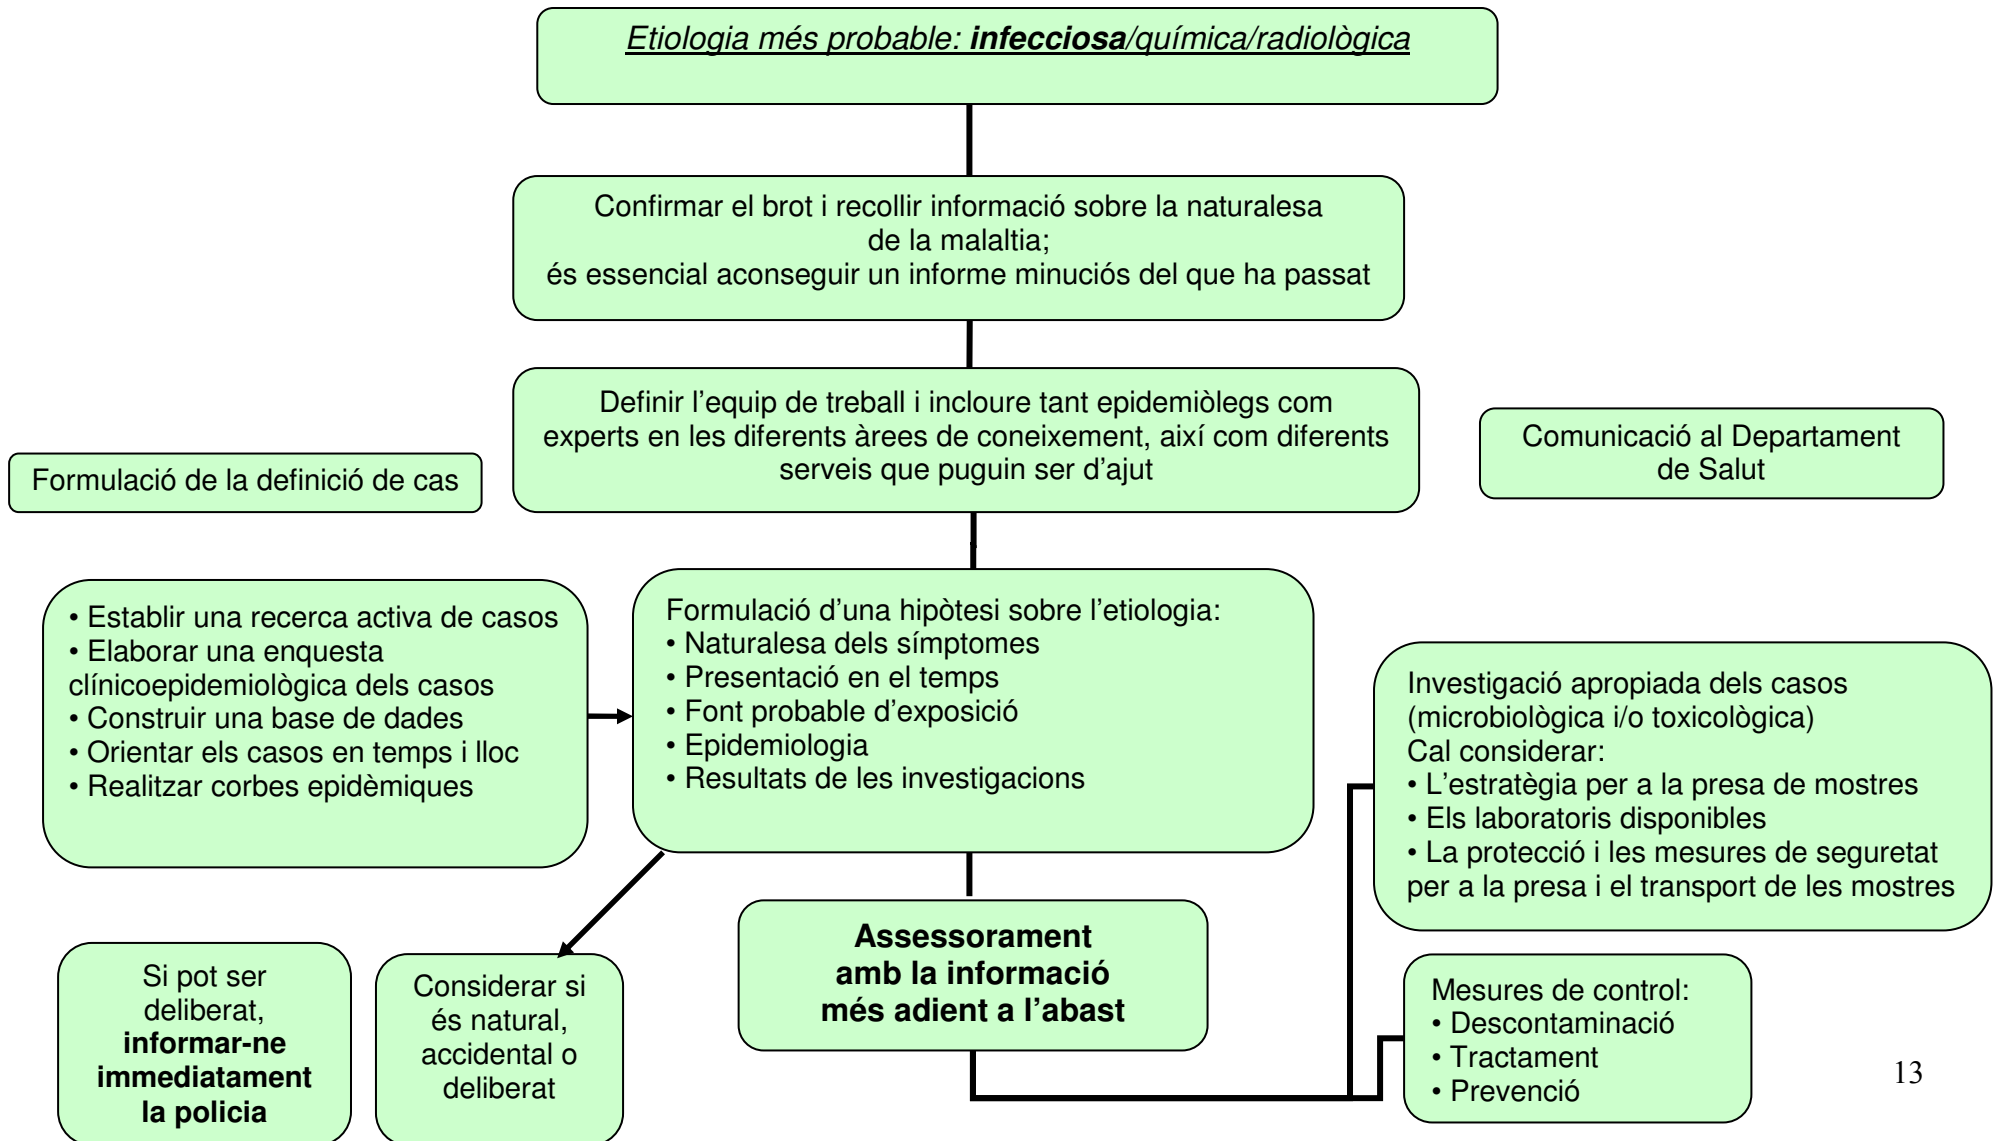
Etiologia més probable: **infecciosa**/química/radiològica

Confirmar el brot i recollir informació sobre la naturalesa de la malaltia;
és essencial aconseguir un informe minuciós del que ha passat

Formulació de la definició de cas

Definir l'equip de treball i incloure tant epidemiòlegs com experts en les diferents àrees de coneixement, així com diferents serveis que puguin ser d'ajut

Comunicació al Departament de Salut

• Establir una recerca activa de casos
• Elaborar una enquesta clínicoepidemiològica dels casos
• Construir una base de dades
• Orientar els casos en temps i lloc
• Realitzar corbes epidèmiques

Formulació d'una hipòtesi sobre l'etiologia:
• Naturalesa dels símptomes
• Presentació en el temps
• Font probable d'exposició
• Epidemiologia
• Resultats de les investigacions

Investigació apropiada dels casos (microbiològica i/o toxicològica)
Cal considerar:
• L'estratègia per a la presa de mostres
• Els laboratoris disponibles
• La protecció i les mesures de seguretat per a la presa i el transport de les mostres

Si pot ser deliberat, **informar-ne immediatament la policia**

Considerar si és natural, accidental o deliberat

**Assessorament amb la informació més adient a l'abast**

Mesures de control:
• Descontaminació
• Tractament
• Prevenció

13